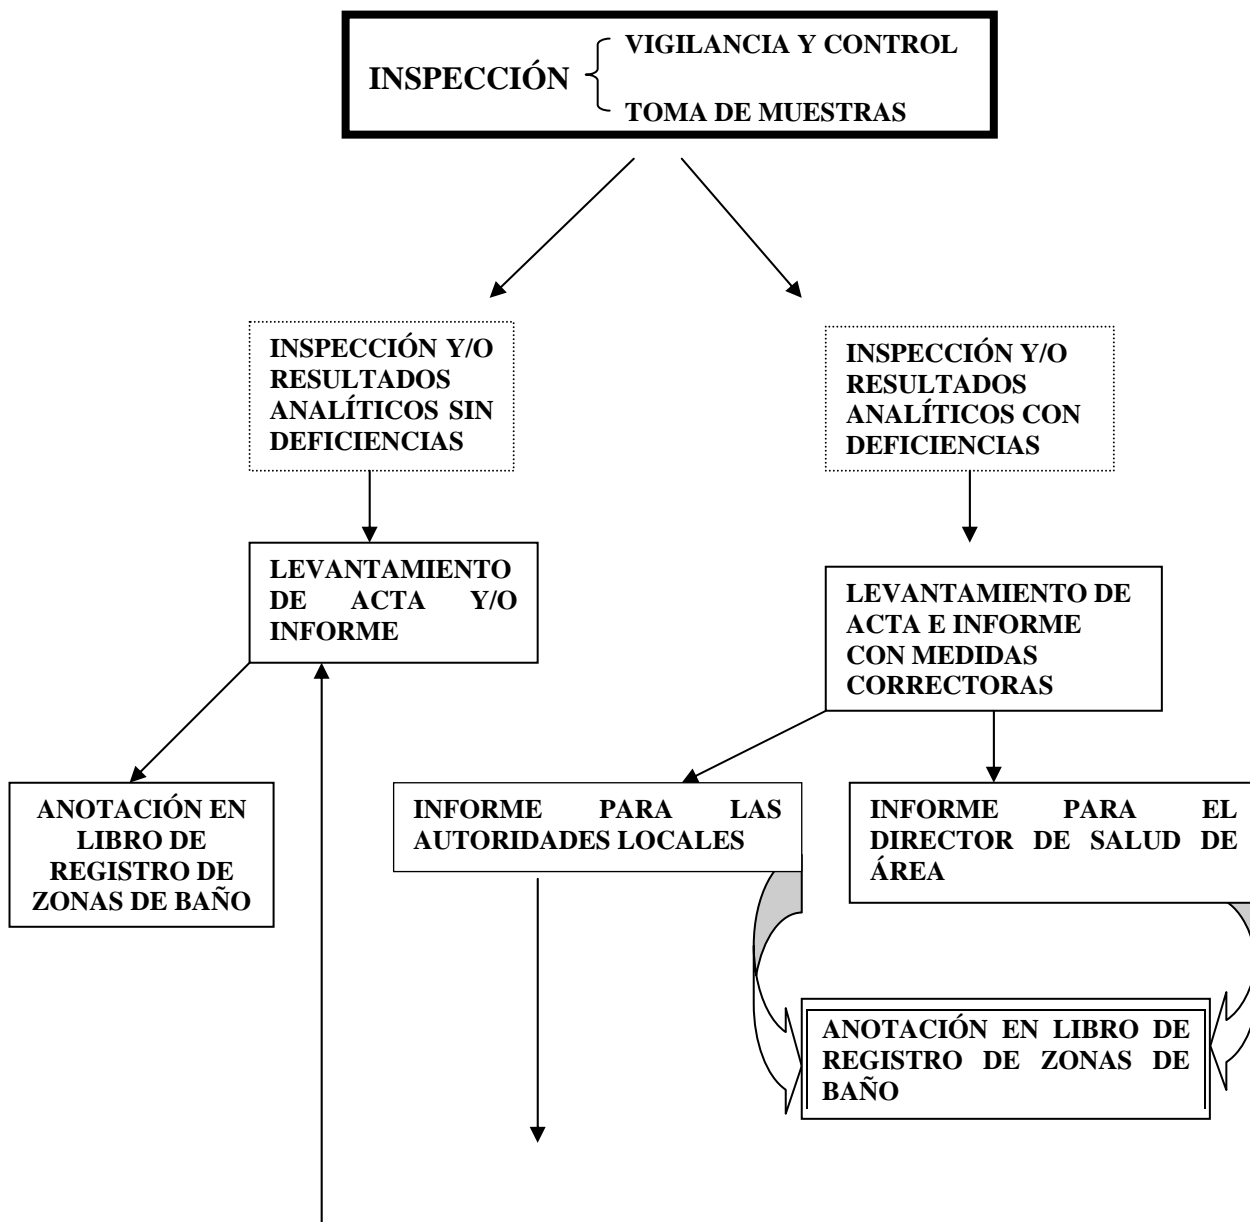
INSPECCIÓN
VIGILANCIA Y CONTROL
TOMA DE MUESTRAS

INSPECCIÓN Y/O RESULTADOS ANALÍTICOS SIN DEFICIENCIAS

INSPECCIÓN Y/O RESULTADOS ANALÍTICOS CON DEFICIENCIAS

LEVANTAMIENTO DE ACTA Y/O INFORME

LEVANTAMIENTO DE ACTA E INFORME CON MEDIDAS CORRECTORAS

ANOTACIÓN EN LIBRO DE REGISTRO DE ZONAS DE BAÑO

INFORME PARA LAS AUTORIDADES LOCALES

INFORME PARA EL DIRECTOR DE SALUD DE ÁREA

ANOTACIÓN EN LIBRO DE REGISTRO DE ZONAS DE BAÑO